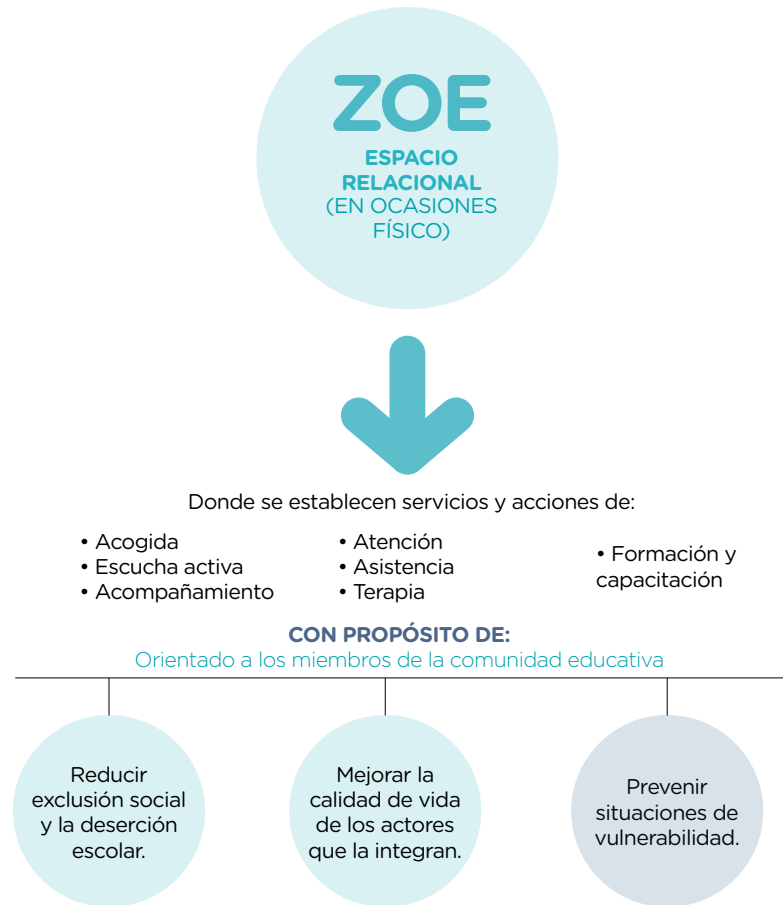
ZOE

ESPACIO RELACIONAL (EN OCASIONES FÍSICO)

Donde se establecen servicios y acciones de:

• Acogida
• Escucha activa
• Acompañamiento

• Atención
• Asistencia
• Terapia

• Formación y capacitación

CON PROPÓSITO DE:
Orientado a los miembros de la comunidad educativa

Reducir exclusión social y la deserción escolar.

Mejorar la calidad de vida de los actores que la integran.

Prevenir situaciones de vulnerabilidad.